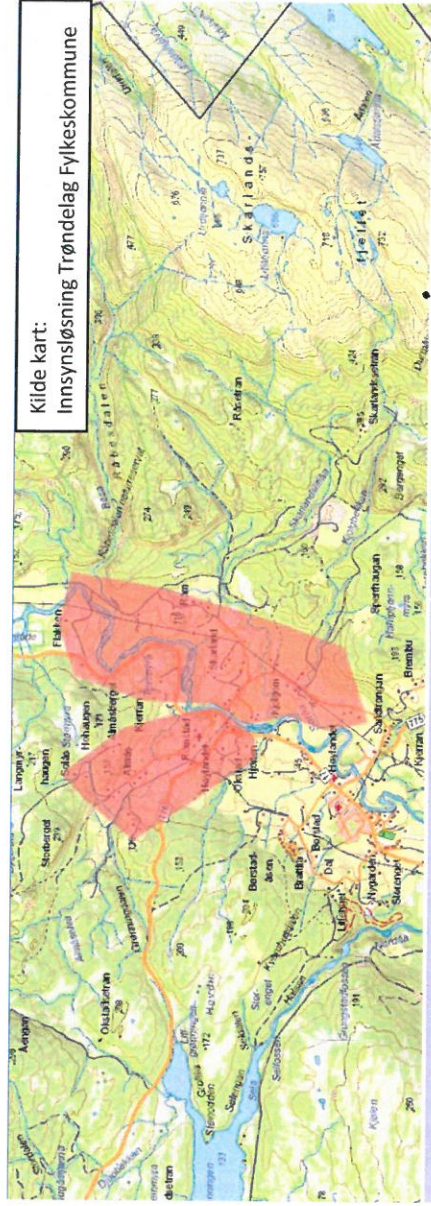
Kilde kart:
Innsynsløsning Trøndelag Fylkeskommune

Skarlands
Fjellet
Råbedalen
Råstran
Skarlandsvollan
Sprethaugen
Brenne
Hovlandet
Hjelle
Haugen
Smøla
Langnes
Storbergset
Hukkelberg
Oksetran
Bastad
Bjørnstad
Brattli
Dal
Nygarden
Tangen
Kjeran
Bismulu
715
Sandvika
Vollan
Myra
Hardli
Skogstad
Solberg
Gunnsthaugen
Kjølen